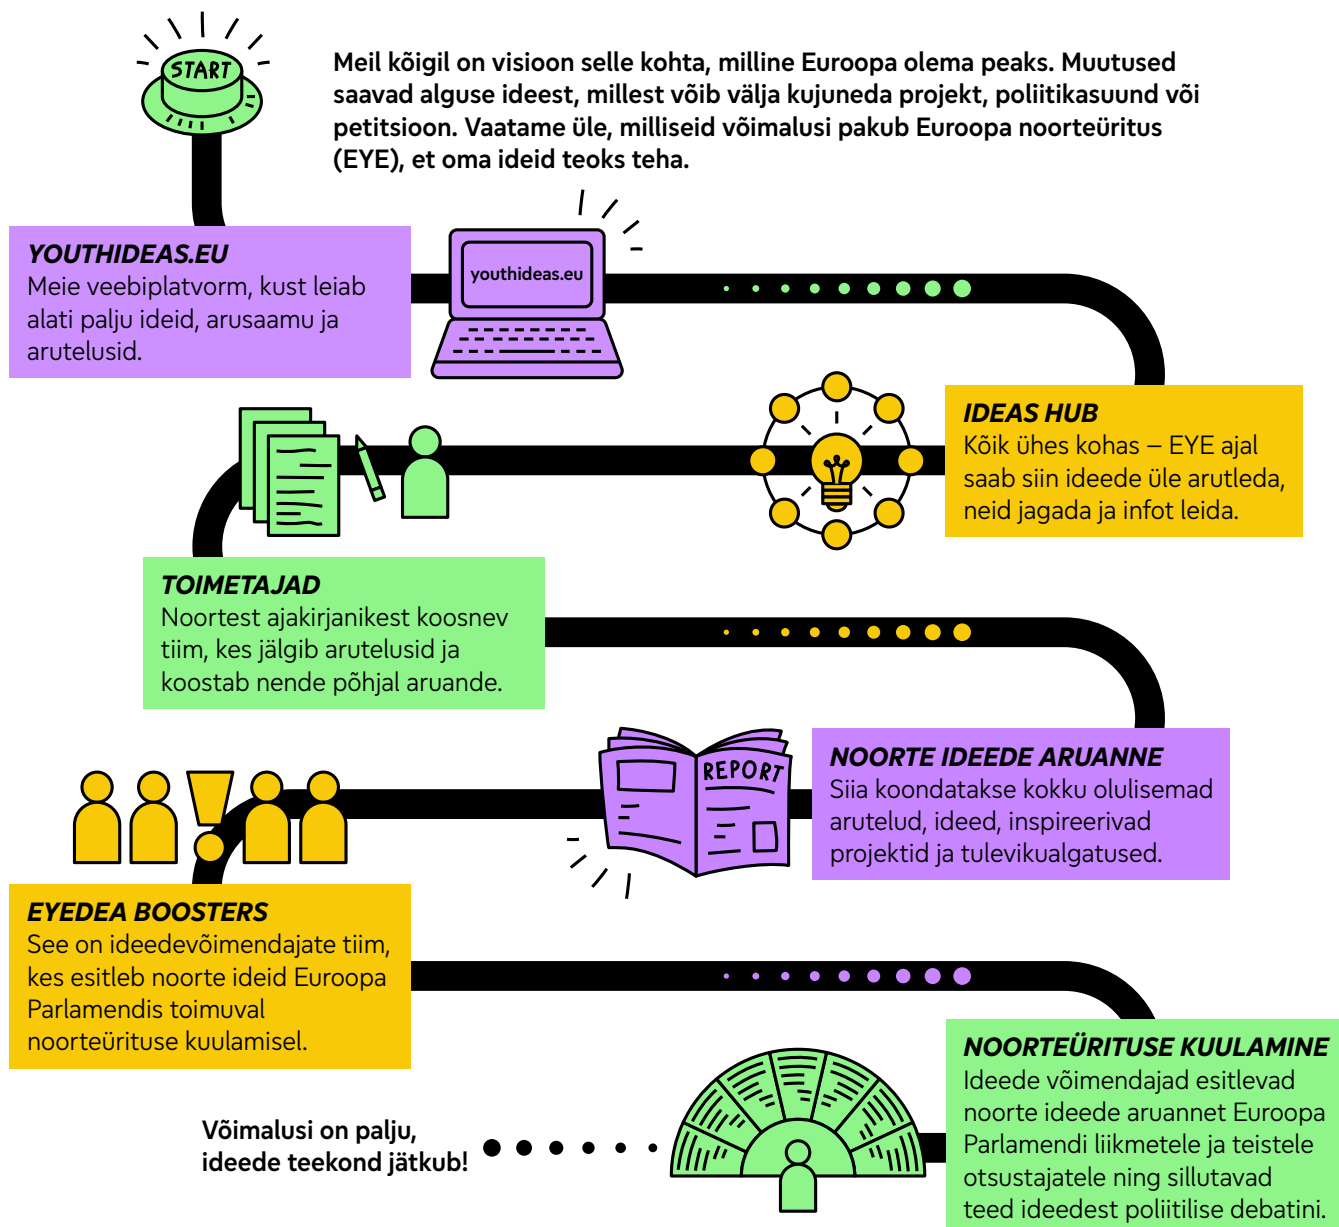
START

Meil kõigil on visioon selle kohta, milline Euroopa olema peaks. Muutused saavad alguse ideest, millest võib välja kujuneda projekt, poliitikasuund või petitsioon. Vaatame üle, milliseid võimalusi pakub Euroopa noorteüritus (EYE), et oma ideid teoks teha.

YOUTHIDEAS.EU
Meie veebiplatvorm, kust leiab alati palju ideid, arusaamu ja arutelusid.

youthideas.eu

IDEAS HUB
Kõik ühes kohas – EYE ajal saab siin ideede üle arutleda, neid jagada ja infot leida.

TOIMETAJAD
Noortest ajakirjanikest koosnev tiim, kes jälgib arutelusid ja koostab nende põhjal aruande.

REPORT

NOORTE IDEEDE ARUANNE
Siia koondatakse kokku olulisemad arutelud, ideed, inspireerivad projektid ja tulevikualgatused.

EYEDEA BOOSTERS
See on ideedevõimendajate tiim, kes esitleb noorte ideid Euroopa Parlamendis toimuval noorteürituse kuulamisel.

NOORTEÜRITUSE KUULAMINE
Ideede võimendajad esitlevad noorte ideede aruannet Euroopa Parlamendi liikmetele ja teistele otsustajatele ning sillutavad teed ideedest poliitilise debatini.

Võimalusi on palju, ideede teekond jätkub!